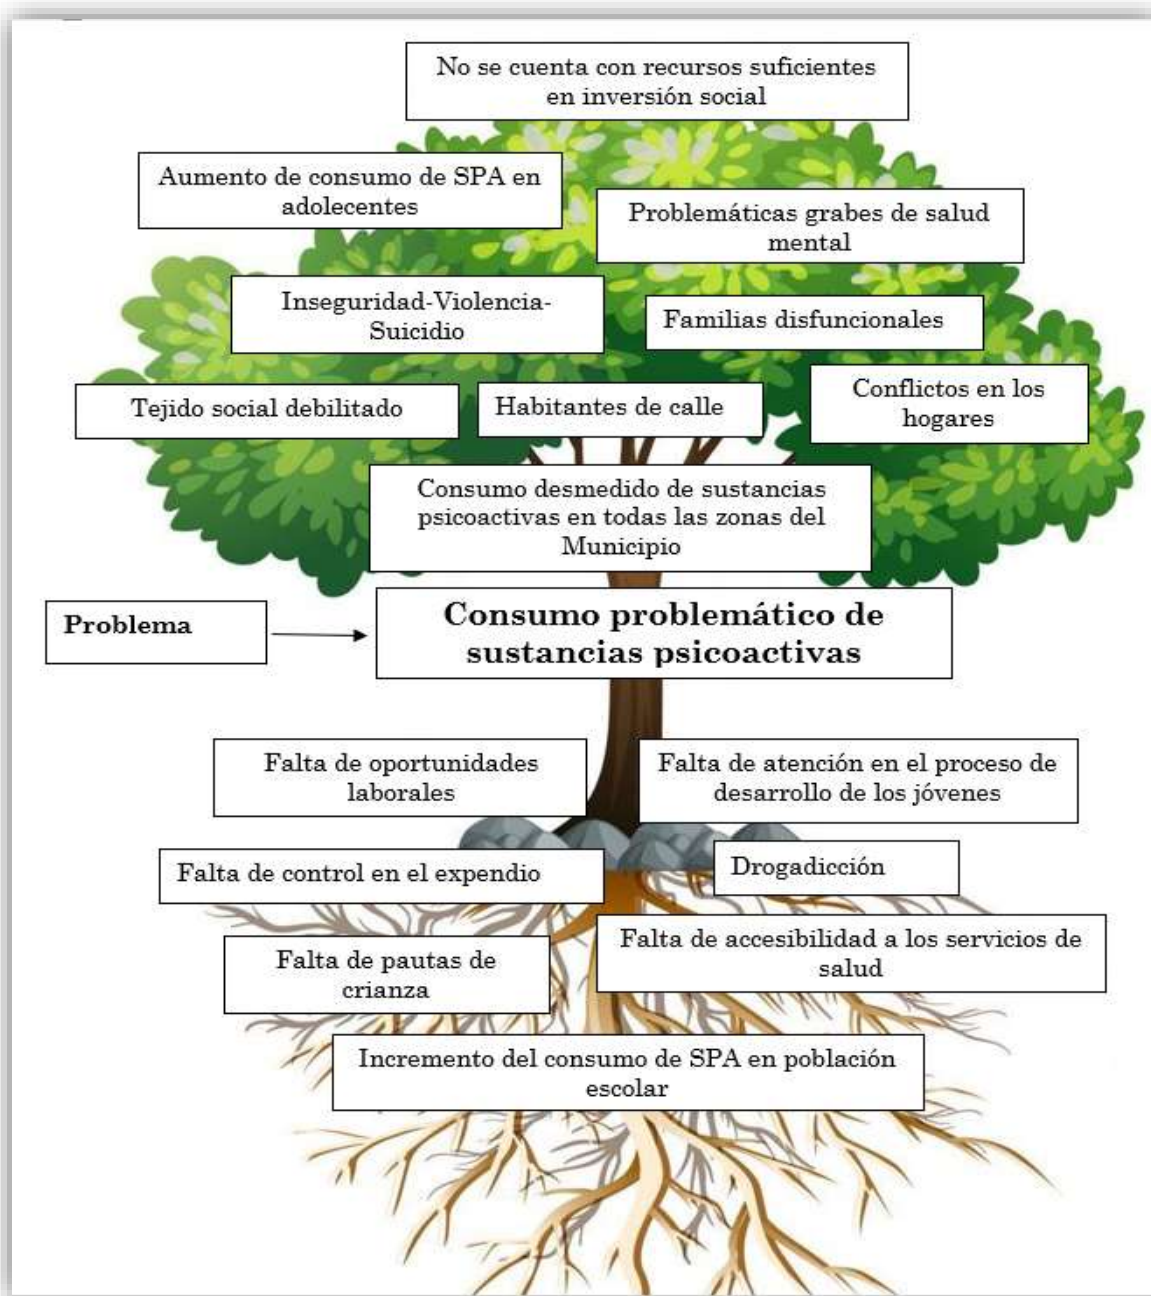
No se cuenta con recursos suficientes en inversión social

Aumento de consumo de SPA en adolecentes

Problemáticas grabes de salud mental

Inseguridad-Violencia-Suicidio

Familias disfuncionales

Tejido social debilitado

Habitantes de calle

Conflictos en los hogares

Consumo desmedido de sustancias psicoactivas en todas las zonas del Municipio

Problema

Consumo problemático de sustancias psicoactivas

Falta de oportunidades laborales

Falta de atención en el proceso de desarrollo de los jóvenes

Falta de control en el expendio

Drogadicción

Falta de pautas de crianza

Falta de accesibilidad a los servicios de salud

Incremento del consumo de SPA en población escolar